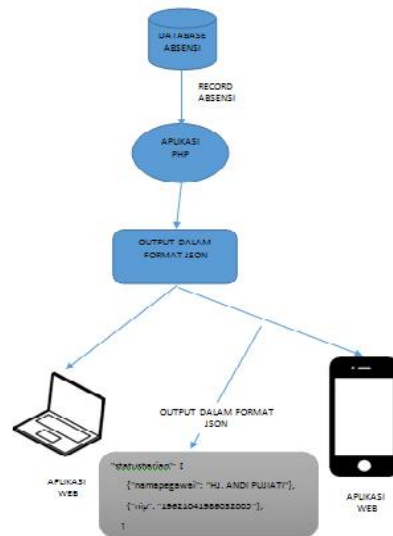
DATABASE ABSENSI

RECORD ABSENSI

APLIKASI PHP

OUTPUT DALAM FORMAT JSON

OUTPUT DALAM FORMAT JSON

APLIKASI WEB

"statusabsen" : [

{"namapegawai": "HJ. ANDI PUJIATI"},

{"nip": "196210415860320003"},

]

APLIKASI WEB